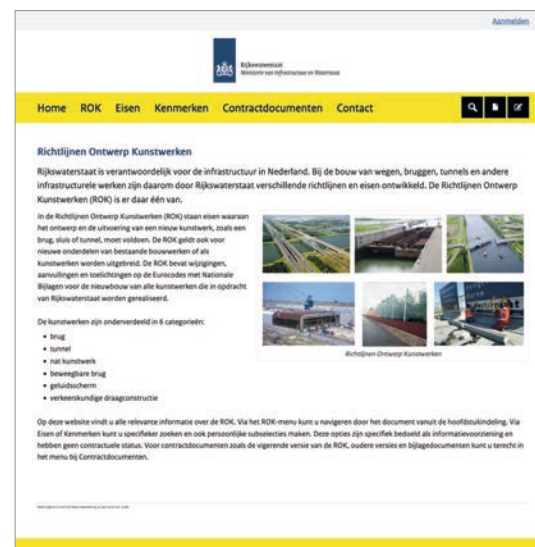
Aanmelden

Rijkswaterstaat
Ministerie van Infrastructuur en Waterstaat

Home ROK Eisen Kenmerken Contractdocumenten Contact

Richtlijnen Ontwerp Kunstwerken

Rijkswaterstaat is verantwoordelijk voor de infrastructuur in Nederland. Bij de bouw van wegen, bruggen, tunnels en andere infrastructurele werken zijn daarom door Rijkswaterstaat verschillende richtlijnen en eisen ontwikkeld. De Richtlijnen Ontwerp Kunstwerken (ROK) is er daar één van.

In de Richtlijnen Ontwerp Kunstwerken (ROK) staan eisen waaraan het ontwerp en de uitvoering van een nieuw kunstwerk, zoals een brug, sluis of tunnel, moet voldoen. De ROK geldt ook voor nieuwe onderdelen van bestaande bouwwerken of als kunstwerken worden uitgebreid. De ROK bevat wijzigingen, aanvullingen en toelichtingen op de Eurocodes met Nationale Bijlagen voor de nieuwbouw van alle kunstwerken die in opdracht van Rijkswaterstaat worden gerealiseerd.

De kunstwerken zijn onderverdeeld in 6 categorieën:
- brug
- tunnel
- nat kunstwerk
- beweegbare brug
- geluidsscherm
- verkeerskundige draagconstructie

Richtlijnen Ontwerp Kunstwerken

Op deze website vindt u alle relevante informatie over de ROK. Via het ROK-menu kunt u navigeren door het document vanuit de hoofdstukindeling. Via Eisen of Kenmerken kunt u specifieker zoeken en ook persoonlijke subselecties maken. Deze opties zijn specifiek bedoeld als informatievoorziening en hebben geen contractuele status. Voor contractdocumenten zoals de vigerende versie van de ROK, oudere versies en bijlagedocumenten kunt u terecht in het menu bij Contractdocumenten.

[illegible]